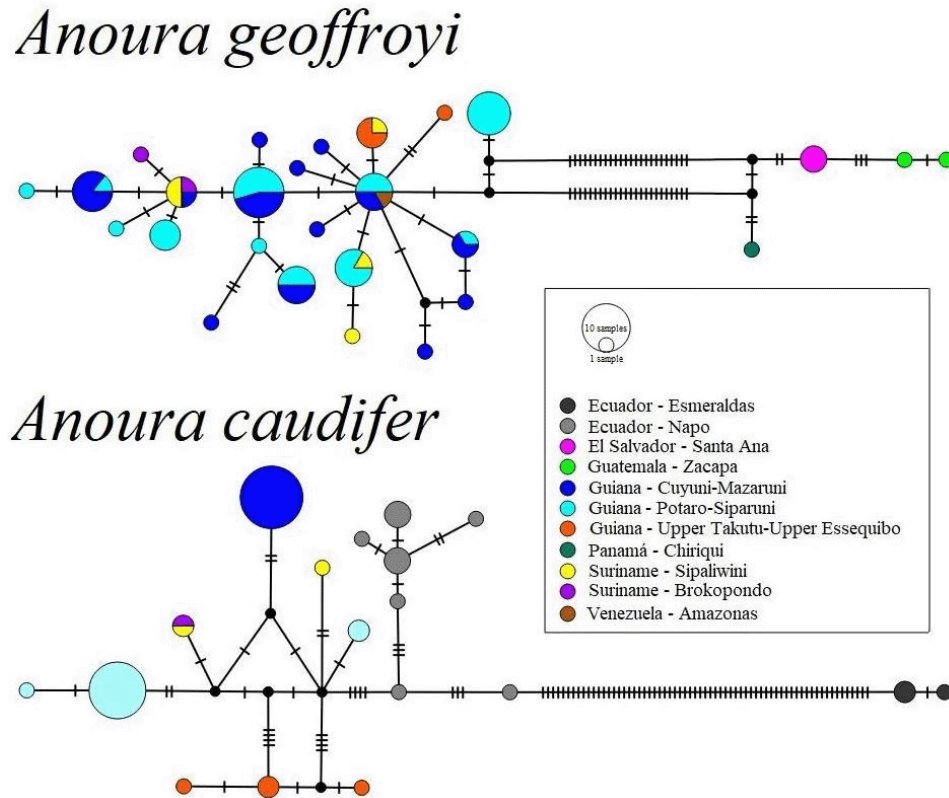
Anoura geoffroyi

Anoura caudifer

10 samples
1 sample

Ecuador - Esmeraldas
Ecuador - Napo
El Salvador - Santa Ana
Guatemala - Zacapa
Guiana - Cuyuni-Mazaruni
Guiana - Potaro-Siparuni
Guiana - Upper Takutu-Upper Essequibo
Panamá - Chiriqui
Suriname - Sipaliwini
Suriname - Brokopondo
Venezuela - Amazonas